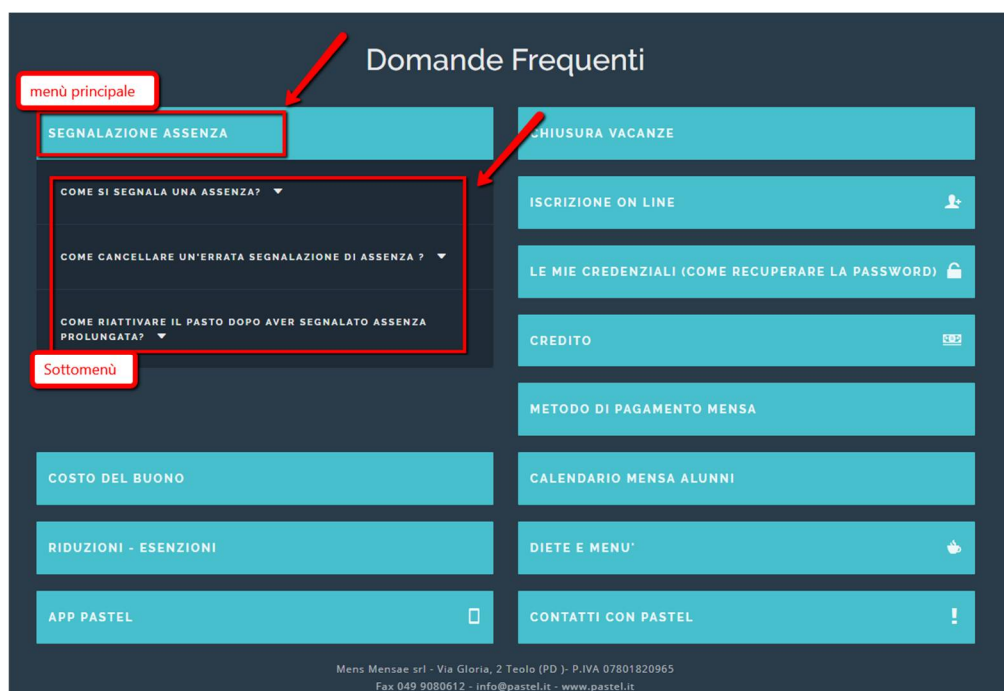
Domande Frequenti

menù principale

SEGNALAZIONE ASSENZA

COME SI SEGNALA UNA ASSENZA?

COME CANCELLARE UN'ERRATA SEGNALAZIONE DI ASSENZA ?

COME RIATTIVARE IL PASTO DOPO AVER SEGNALATO ASSENZA PROLUNGATA?

Sottomenù

CHIUSURA VACANZE

ISCRIZIONE ON LINE

LE MIE CREDENZIALI (COME RECUPERARE LA PASSWORD)

CREDITO

METODO DI PAGAMENTO MENSA

COSTO DEL BUONO

CALENDARIO MENSA ALUNNI

RIDUZIONI - ESENZIONI

DIETE E MENU'

APP PASTEL

CONTATTI CON PASTEL

Mens Mensae srl - Via Gloria, 2 Teolo (PD )- P.IVA 07801820965
Fax 049 9080612 - info@pastel.it - www.pastel.it